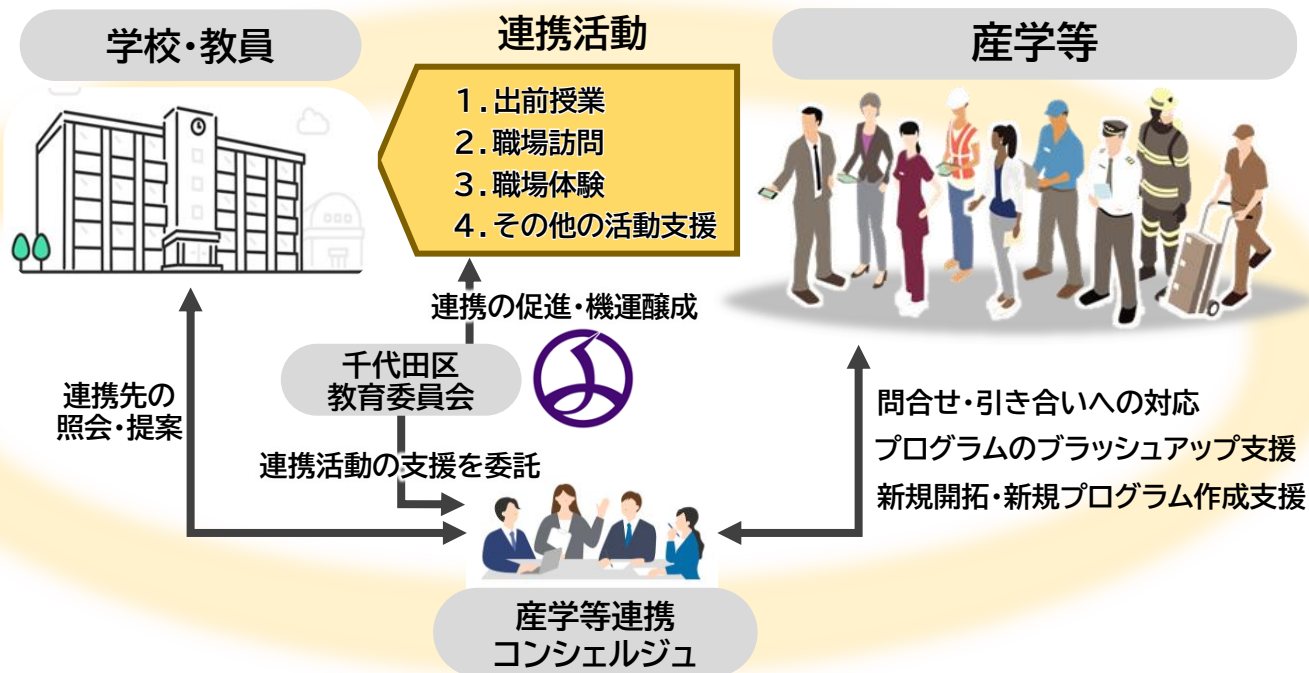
学校・教員

連携活動

産学等

1.出前授業
2.職場訪問
3.職場体験
4.その他の活動支援

連携の促進・機運醸成

千代田区
教育委員会

連携先の
照会・提案

連携活動の支援を委託

問合せ・引き合いへの対応
プログラムのブラッシュアップ支援
新規開拓・新規プログラム作成支援

産学等連携
コンシェルジュ